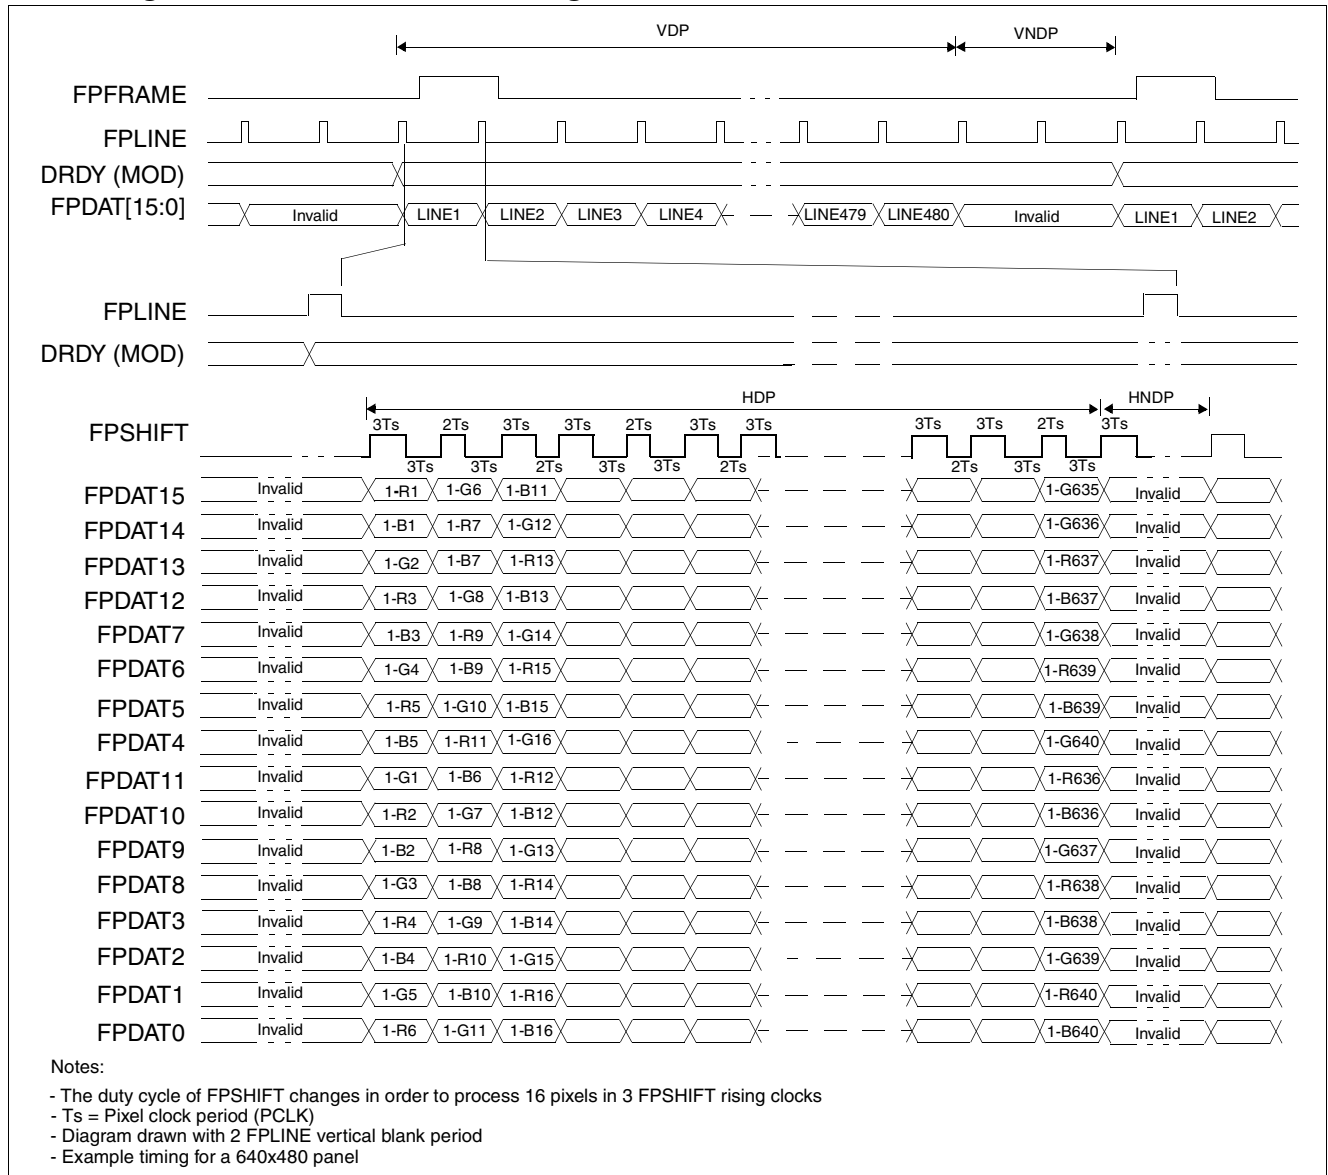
VDP

VNDP

FPFRAME

FPLINE

DRDY (MOD)

FPDAT[15:0]

Invalid

LINE1

LINE2

LINE3

LINE4

LINE479

LINE480

Invalid

LINE1

LINE2

FPLINE

DRDY (MOD)

HDP

HNDP

FPSHIFT

3Ts 2Ts 3Ts 3Ts 2Ts 3Ts 3Ts

3Ts 3Ts 2Ts 3Ts 3Ts 2Ts

3Ts 3Ts 2Ts 3Ts

2Ts 3Ts 3Ts

| | | | | | |
|---|---|---|---|---|---|
| FPDAT15 | Invalid | 1-R1 | 1-G6 | 1-B11 | 1-G635 | Invalid |
| FPDAT14 | Invalid | 1-B1 | 1-R7 | 1-G12 | 1-G636 | Invalid |
| FPDAT13 | Invalid | 1-G2 | 1-B7 | 1-R13 | 1-R637 | Invalid |
| FPDAT12 | Invalid | 1-R3 | 1-G8 | 1-B13 | 1-B637 | Invalid |
| FPDAT7 | Invalid | 1-B3 | 1-R9 | 1-G14 | 1-G638 | Invalid |
| FPDAT6 | Invalid | 1-G4 | 1-B9 | 1-R15 | 1-R639 | Invalid |
| FPDAT5 | Invalid | 1-R5 | 1-G10 | 1-B15 | 1-B639 | Invalid |
| FPDAT4 | Invalid | 1-B5 | 1-R11 | 1-G16 | 1-G640 | Invalid |
| FPDAT11 | Invalid | 1-G1 | 1-B6 | 1-R12 | 1-R636 | Invalid |
| FPDAT10 | Invalid | 1-R2 | 1-G7 | 1-B12 | 1-B636 | Invalid |
| FPDAT9 | Invalid | 1-B2 | 1-R8 | 1-G13 | 1-G637 | Invalid |
| FPDAT8 | Invalid | 1-G3 | 1-B8 | 1-R14 | 1-R638 | Invalid |
| FPDAT3 | Invalid | 1-R4 | 1-G9 | 1-B14 | 1-B638 | Invalid |
| FPDAT2 | Invalid | 1-B4 | 1-R10 | 1-G15 | 1-G639 | Invalid |
| FPDAT1 | Invalid | 1-G5 | 1-B10 | 1-R16 | 1-R640 | Invalid |
| FPDAT0 | Invalid | 1-R6 | 1-G11 | 1-B16 | 1-B640 | Invalid |

Notes:

- The duty cycle of FPSHIFT changes in order to process 16 pixels in 3 FPSHIFT rising clocks
- Ts = Pixel clock period (PCLK)
- Diagram drawn with 2 FPLINE vertical blank period
- Example timing for a 640x480 panel